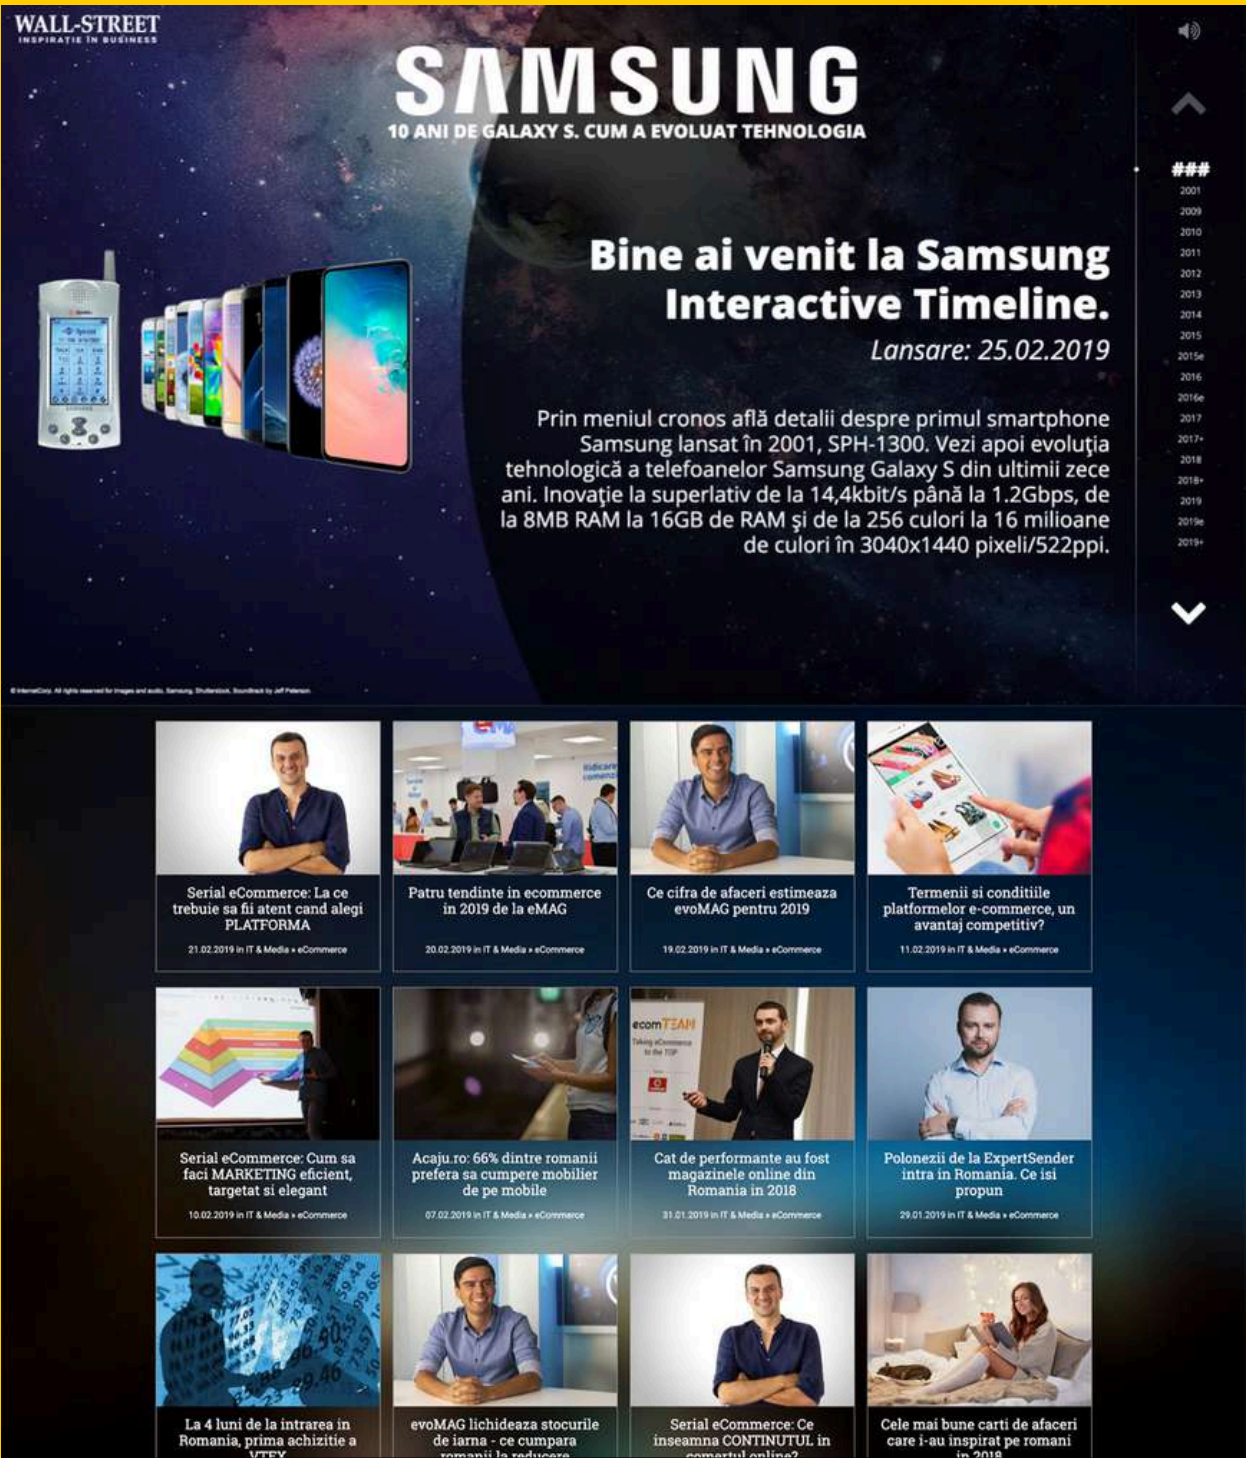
WALL-STREET
INSPIRAȚIE ÎN BUSINESS

SAMSUNG
10 ANI DE GALAXY S. CUM A EVOLUAT TEHNOLOGIA

###
2001
2009
2010
2011
2012
2013
2014
2015
2015e
2016
2016e
2017
2017+
2018
2018+
2019
2019e
2019+

Bine ai venit la Samsung Interactive Timeline.
Lansare: 25.02.2019

Prin meniul cronos află detalii despre primul smartphone Samsung lansat în 2001, SPH-1300. Vezi apoi evoluția tehnologică a telefoanelor Samsung Galaxy S din ultimii zece ani. Inovație la superlativ de la 14,4kbit/s până la 1.2Gbps, de la 8MB RAM la 16GB de RAM și de la 256 culori la 16 milioane de culori în 3040x1440 pixeli/522ppi.

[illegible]

Serial eCommerce: La ce trebuie sa fii atent cand alegi PLATFORMA
21.02.2019 in IT & Media » eCommerce

Patru tendinte in ecommerce in 2019 de la eMAG
20.02.2019 in IT & Media » eCommerce

Ce cifra de afaceri estimeaza evoMAG pentru 2019
19.02.2019 in IT & Media » eCommerce

Termenii si conditiile platformelor e-commerce, un avantaj competitiv?
11.02.2019 in IT & Media » eCommerce

Serial eCommerce: Cum sa faci MARKETING eficient, targetat si elegant
10.02.2019 in IT & Media » eCommerce

Acaju.ro: 66% dintre romanii prefera sa cumpere mobilier de pe mobile
07.02.2019 in IT & Media » eCommerce

Cat de performante au fost magazinele online din Romania in 2018
31.01.2019 in IT & Media » eCommerce

Polonezii de la ExpertSender intra in Romania. Ce isi propun
29.01.2019 in IT & Media » eCommerce

La 4 luni de la intrarea in Romania, prima achizitie a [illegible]

evoMAG lichideaza stocurile de iarna - ce cumpara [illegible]

Serial eCommerce: Ce inseamna CONTINUTUL in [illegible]

Cele mai bune carti de afaceri care i-au inspirat pe romani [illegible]